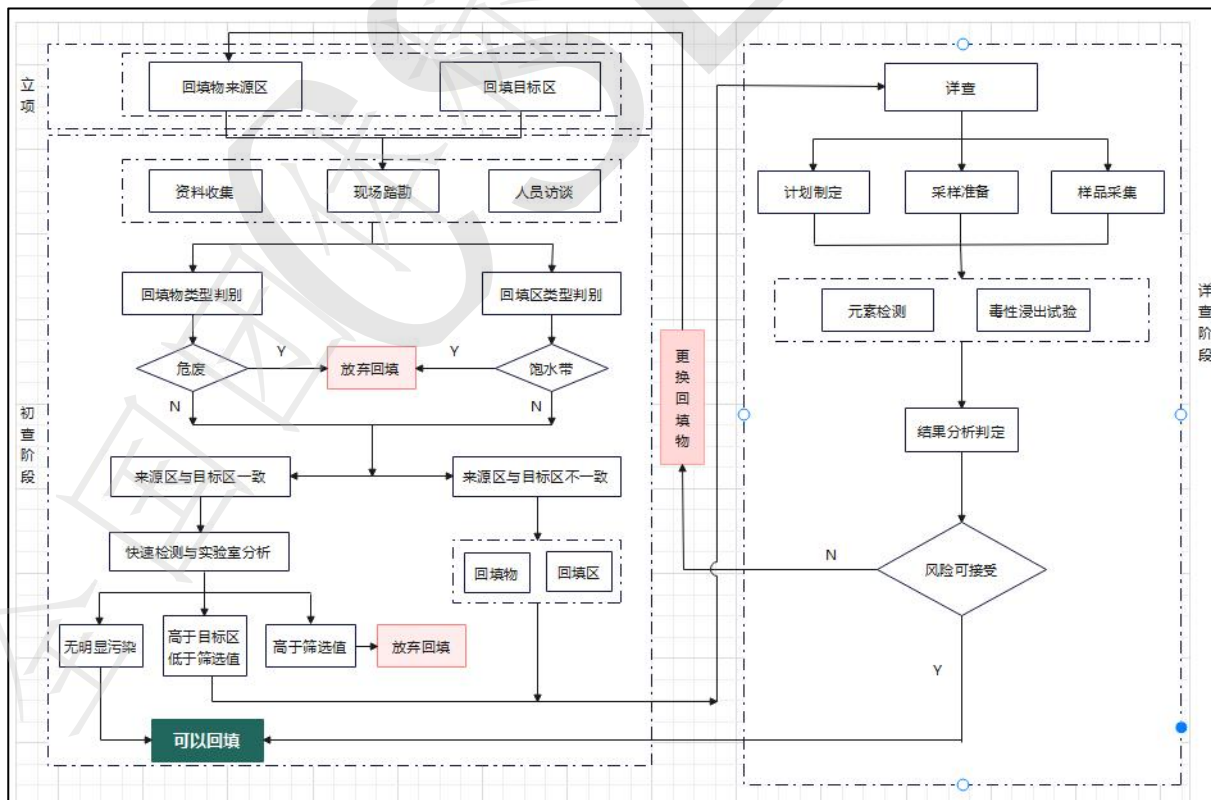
立项

回填物来源区

回填目标区

资料收集

现场踏勘

人员访谈

回填物类型判别

回填区类型判别

危废

Y

放弃回填

Y

饱水带

N

N

初查阶段

来源区与目标区一致

来源区与目标区不一致

快速检测与实验室分析

回填物

回填区

无明显污染

高于目标区低于筛选值

高于筛选值

放弃回填

可以回填

更换回填物

详查

计划制定

采样准备

样品采集

元素检测

毒性浸出试验

结果分析判定

N

风险可接受

Y

详查阶段